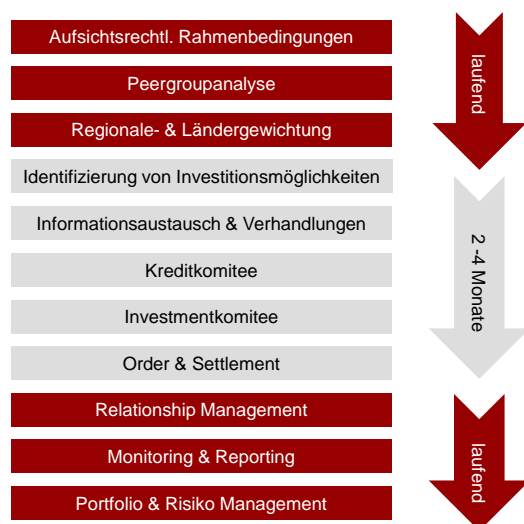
Aufsichtsrechtl. Rahmenbedingungen

Peergroupanalyse

Regionale- & Ländergewichtung

Identifizierung von Investitionsmöglichkeiten

Informationsaustausch & Verhandlungen

Kreditkomitee

Investmentkomitee

Order & Settlement

Relationship Management

Monitoring & Reporting

Portfolio & Risiko Management

laufend

2 -4 Monate

laufend